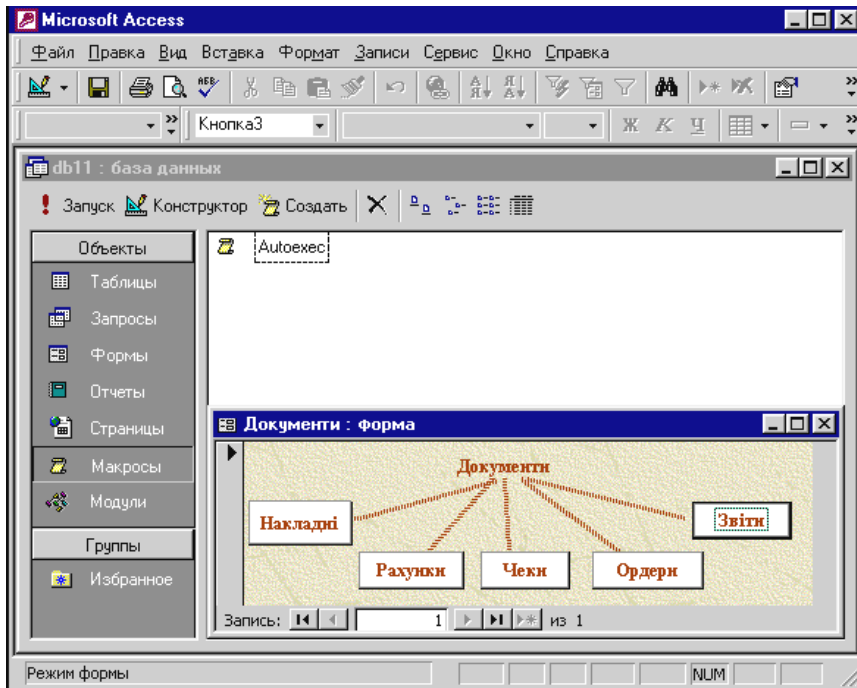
Microsoft Access

Файл Правка Вид Вставка Формат Записи Сервис Окно Справка

Кнопка3

Ж К Ч

db11 : база данных

Запуск Конструктор Создать

Объекты

Таблицы

Запросы

Формы

Отчеты

Страницы

Макросы

Модули

Группы

Избранное

Autoexec

Документи : форма

Документи

Накладні

Звіти

Рахунки

Чеки

Ордери

Запись: 1 из 1

Режим формы

NUM